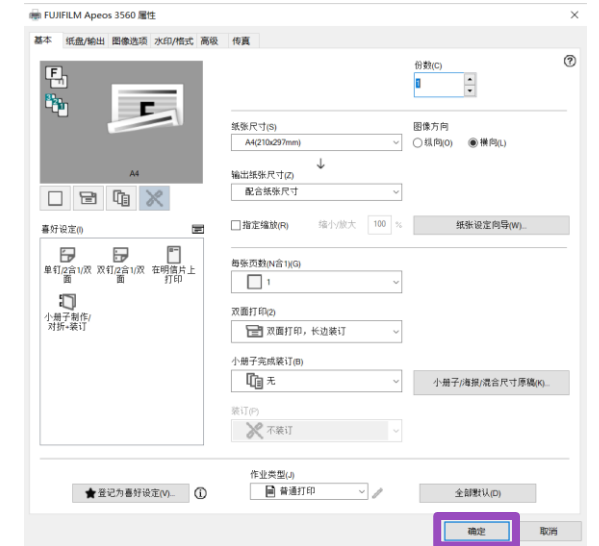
FUJIFILM Apeos 3560 属性

基本 纸盘/输出 图像选项 水印/格式 高级 传真

A4

份数(C)
1

纸张尺寸(S)
A4(210x297mm)

图像方向
纵向(O) 横向(L)

输出纸张尺寸(Z)
配合纸张尺寸

指定缩放(R) 缩小/放大 100 %

纸张设定向导(W)...

喜好设定(I)

单钉/2合1/双面
双钉/2合1/双面
在明信片上打印
小册子制作/对折+装订

每张页数(N合1)(G)
1

双面打印(2)
双面打印，长边装订

小册子完成装订(B)
无

小册子/海报/混合尺寸原稿(K)...

装订(P)
不装订

作业类型(J)
普通打印

登记为喜好设定(V)...

全部默认(D)

确定

取消